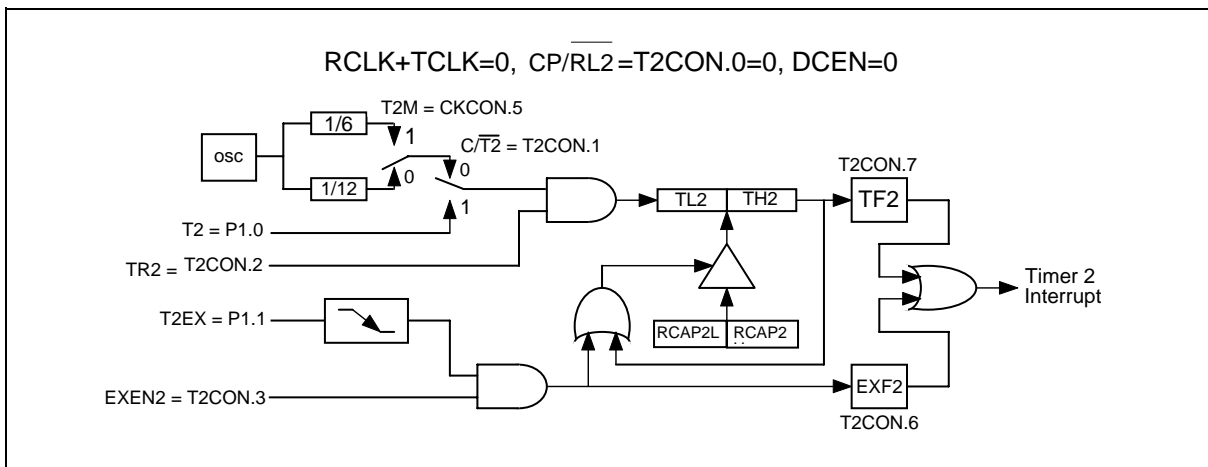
RCLK+TCLK=0, $CP/\overline{RL2}$ =T2CON.0=0, DCEN=0

T2M = CKCON.5

1/6

1

OSC

$C/\overline{T2}$ = T2CON.1

0

1/12

0

T2CON.7

TL2

TH2

TF2

T2 = P1.0

1

TR2 = T2CON.2

Timer 2 Interrupt

T2EX = P1.1

RCAP2L

RCAP2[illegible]

EXEN2 = T2CON.3

EXF2

T2CON.6